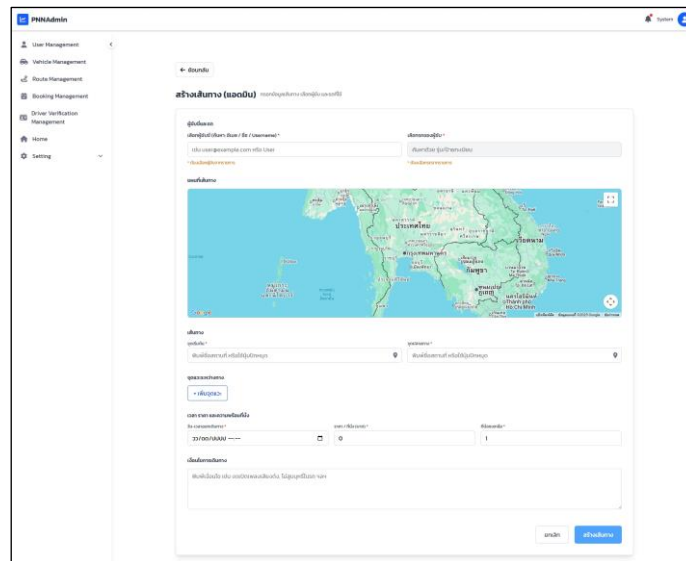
PNNAdmin

System

User Management
Vehicle Management
Route Management
Booking Management
Driver Verification Management
Home
Setting

← ย้อนกลับ

สร้างเส้นทาง (แอดมิน) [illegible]

ผู้เดินทาง
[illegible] (อีเมล / ชื่อ / Username) *
เช่น user@example.com หรือ User
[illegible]

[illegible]
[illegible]

แผนที่เส้นทาง

ประเทศไทย
กรุงเทพมหานคร
กัมพูชา
เวียดนาม
Google

เส้นทาง
จุดเริ่มต้น *
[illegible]
จุดปลายทาง *
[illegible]

จุดแวะระหว่างทาง
+ เพิ่มจุดแวะ

เวลา ราคา และจำนวนที่นั่ง
วัน เวลาออกเดินทาง *
วว/ดด/ปปปป --:--
ราคา / ที่นั่ง (บาท) *
0
ที่นั่งว่าง *
1

เงื่อนไขการเดินทาง
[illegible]

ยกเลิก
สร้างเส้นทาง